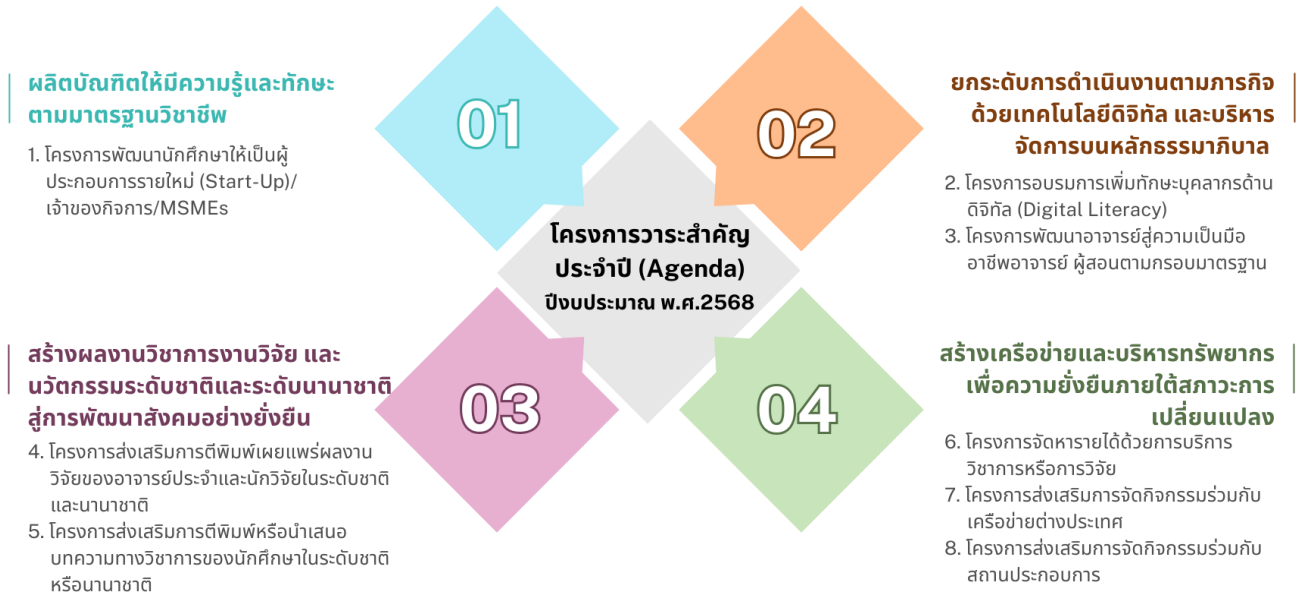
ผลิตบัณฑิตให้มีความรู้และทักษะตามมาตรฐานวิชาชีพ

1. โครงการพัฒนานักศึกษาให้เป็นผู้ประกอบการรายใหม่ (Start-Up)/เจ้าของกิจการ/MSMEs

01

02

ยกระดับการดำเนินงานตามภารกิจด้วยเทคโนโลยีดิจิทัล และบริหารจัดการบนหลักธรรมาภิบาล

2. โครงการอบรมการเพิ่มทักษะบุคลากรด้านดิจิทัล (Digital Literacy)

3. โครงการพัฒนาอาจารย์สู่ความเป็นมืออาชีพอาจารย์ ผู้สอนตามกรอบมาตรฐาน

โครงการวาระสำคัญประจำปี (Agenda) ปีงบประมาณ พ.ศ.2568

สร้างผลงานวิชาการงานวิจัย และนวัตกรรมระดับชาติและระดับนานาชาติสู่การพัฒนาสังคมอย่างยั่งยืน

4. โครงการส่งเสริมการตีพิมพ์เผยแพร่ผลงานวิจัยของอาจารย์ประจำและนักวิจัยในระดับชาติและนานาชาติ

5. โครงการส่งเสริมการตีพิมพ์หรือนำเสนอบทความทางวิชาการของนักศึกษาในระดับชาติหรือนานาชาติ

03

04

สร้างเครือข่ายและบริหารทรัพยากรเพื่อความยั่งยืนภายใต้สภาวะการเปลี่ยนแปลง

6. โครงการจัดหารายได้ด้วยการบริการวิชาการหรือการวิจัย

7. โครงการส่งเสริมการจัดกิจกรรมร่วมกับเครือข่ายต่างประเทศ

8. โครงการส่งเสริมการจัดกิจกรรมร่วมกับสถานประกอบการ